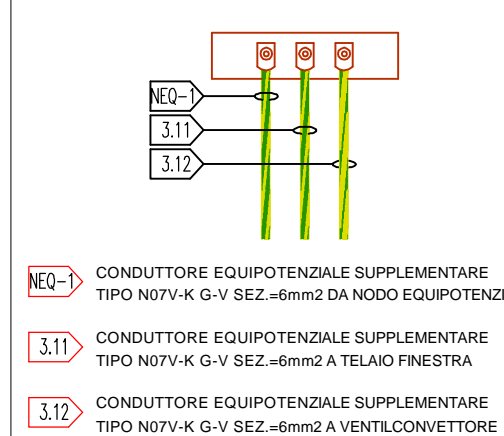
NEQ-1

3.11

3.12

NEQ-1 CONDUTTORE EQUIPOTENZIALE SUPPLEMENTARE
TIPO N07V-K G-V SEZ.=6mm2 DA NODO EQUIPOTENZI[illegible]

3.11 CONDUTTORE EQUIPOTENZIALE SUPPLEMENTARE
TIPO N07V-K G-V SEZ.=6mm2 A TELAIO FINESTRA

3.12 CONDUTTORE EQUIPOTENZIALE SUPPLEMENTARE
TIPO N07V-K G-V SEZ.=6mm2 A VENTILCONVETTORE